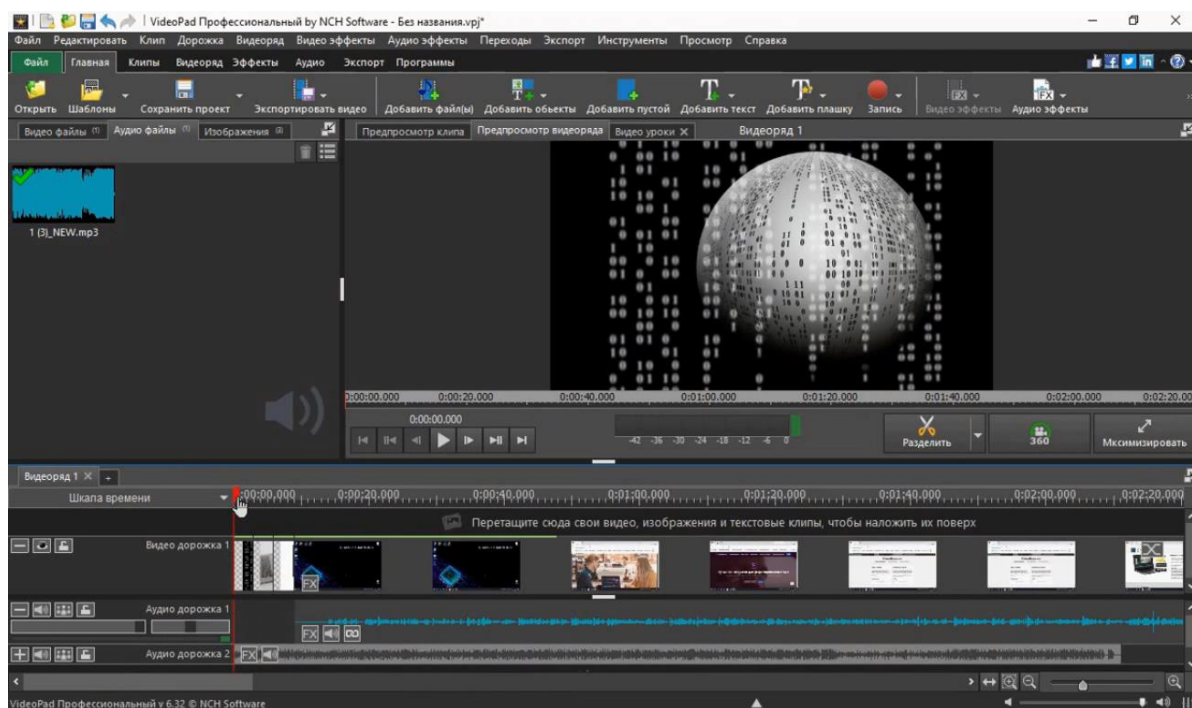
VideoPad Профессиональный by NCH Software - Без названия.vpj*

Файл Редактировать Клип Дорожка Видеоряд Видео эффекты Аудио эффекты Переходы Экспорт Инструменты Просмотр Справка

Файл Главная Клипы Видеоряд Эффекты Аудио Экспорт Программы

Открыть Шаблоны Сохранить проект Экспортировать видео Добавить файл(ы) Добавить обьекты Добавить пустой Добавить текст Добавить плашку Запись Видео эффекты Аудио эффекты

Видео файлы (1) Аудио файлы (1) Изображения (0)

1 (3)_NEW.mp3

Предпросмотр клипа Предпросмотр видеоряда Видео уроки ✕ Видеоряд 1

0:00:00.000 0:00:20.000 0:00:40.000 0:01:00.000 0:01:20.000 0:01:40.000 0:02:00.000 0:02:20.00

0:00:00.000

-42 -36 -30 -24 -18 -12 -6 0

Разделить 360 Мксимизировать

Видеоряд 1 ✕

Шкала времени 0:00:00.000 0:00:20.000 0:00:40.000 0:01:00.000 0:01:20.000 0:01:40.000 0:02:00.000 0:02:20.000

Перетащите сюда свои видео, изображения и текстовые клипы, чтобы наложить их поверх

Видео дорожка 1

FX

Аудио дорожка 1

FX

Аудио дорожка 2 FX

VideoPad Профессиональный v 6.32 © NCH Software